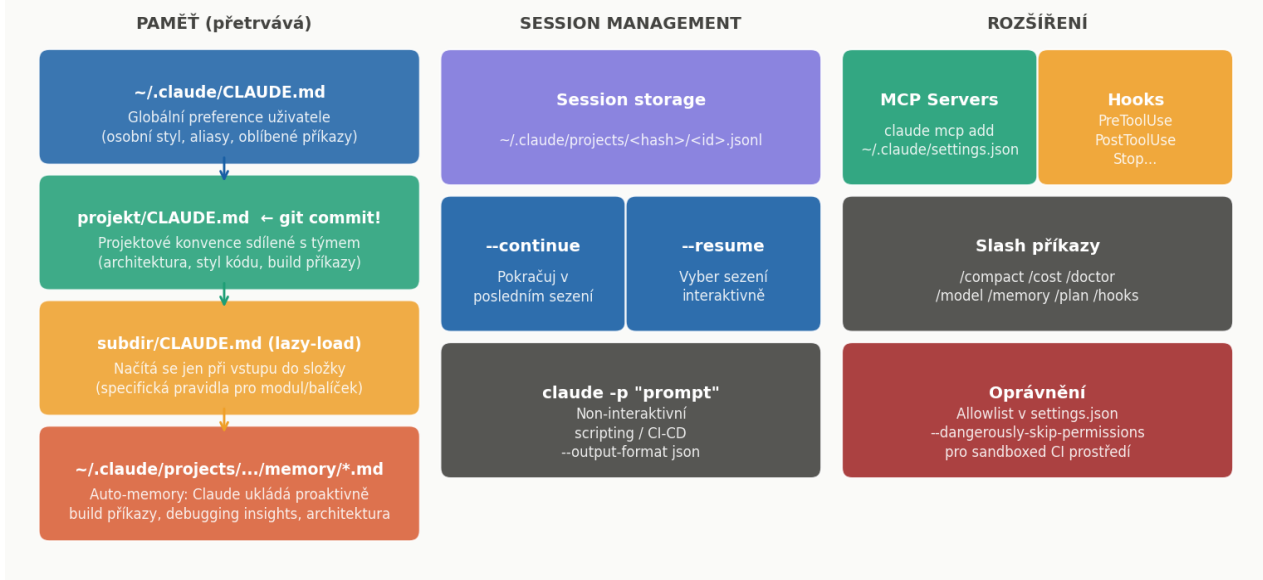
PAMĚŤ (přetrvává)

~/.claude/CLAUDE.md
Globální preference uživatele
(osobní styl, aliasy, oblíbené příkazy)

projekt/CLAUDE.md ← git commit!
Projektové konvence sdílené s týmem
(architektura, styl kódu, build příkazy)

subdir/CLAUDE.md (lazy-load)
Načítá se jen při vstupu do složky
(specifická pravidla pro modul/balíček)

~/.claude/projects/.../memory/*.md
Auto-memory: Claude ukládá proaktivně
build příkazy, debugging insights, architektura

SESSION MANAGEMENT

Session storage
~/.claude/projects/<hash>/<id>.jsonl

--continue
Pokračuj v posledním sezení

--resume
Vyber sezení interaktivně

claude -p "prompt"
Non-interaktivní
scripting / CI-CD
--output-format json

ROZŠÍŘENÍ

MCP Servers
claude mcp add
~/.claude/settings.json

Hooks
PreToolUse
PostToolUse
Stop...

Slash příkazy
/compact /cost /doctor
/model /memory /plan /hooks

Oprávnění
Allowlist v settings.json
--dangerously-skip-permissions
pro sandboxed CI prostředí